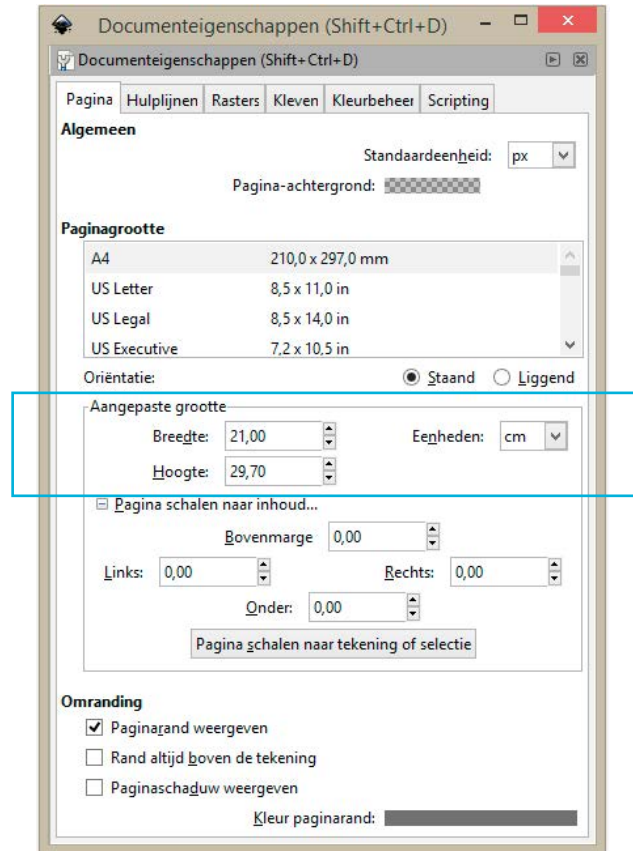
Documenteigenschappen (Shift+Ctrl+D)

Documenteigenschappen (Shift+Ctrl+D)

Pagina | Hulplijnen | Rasters | Kleven | Kleurbeheer | Scripting

Algemeen

Standaardeenheid: px

Pagina-achtergrond:

Paginagrootte

| | |
|---|---|
| A4 | 210,0 x 297,0 mm |
| US Letter | 8,5 x 11,0 in |
| US Legal | 8,5 x 14,0 in |
| US Executive | 7,2 x 10,5 in |

Oriëntatie: Staand Liggend

Aangepaste grootte

Breedte: 21,00 Eenheden: cm

Hoogte: 29,70

Pagina schalen naar inhoud...

Bovenmarge 0,00

Links: 0,00 Rechts: 0,00

Onder: 0,00

Pagina schalen naar tekening of selectie

Omranding

Paginarand weergeven

Rand altijd boven de tekening

Paginaschaduw weergeven

Kleur paginarand: